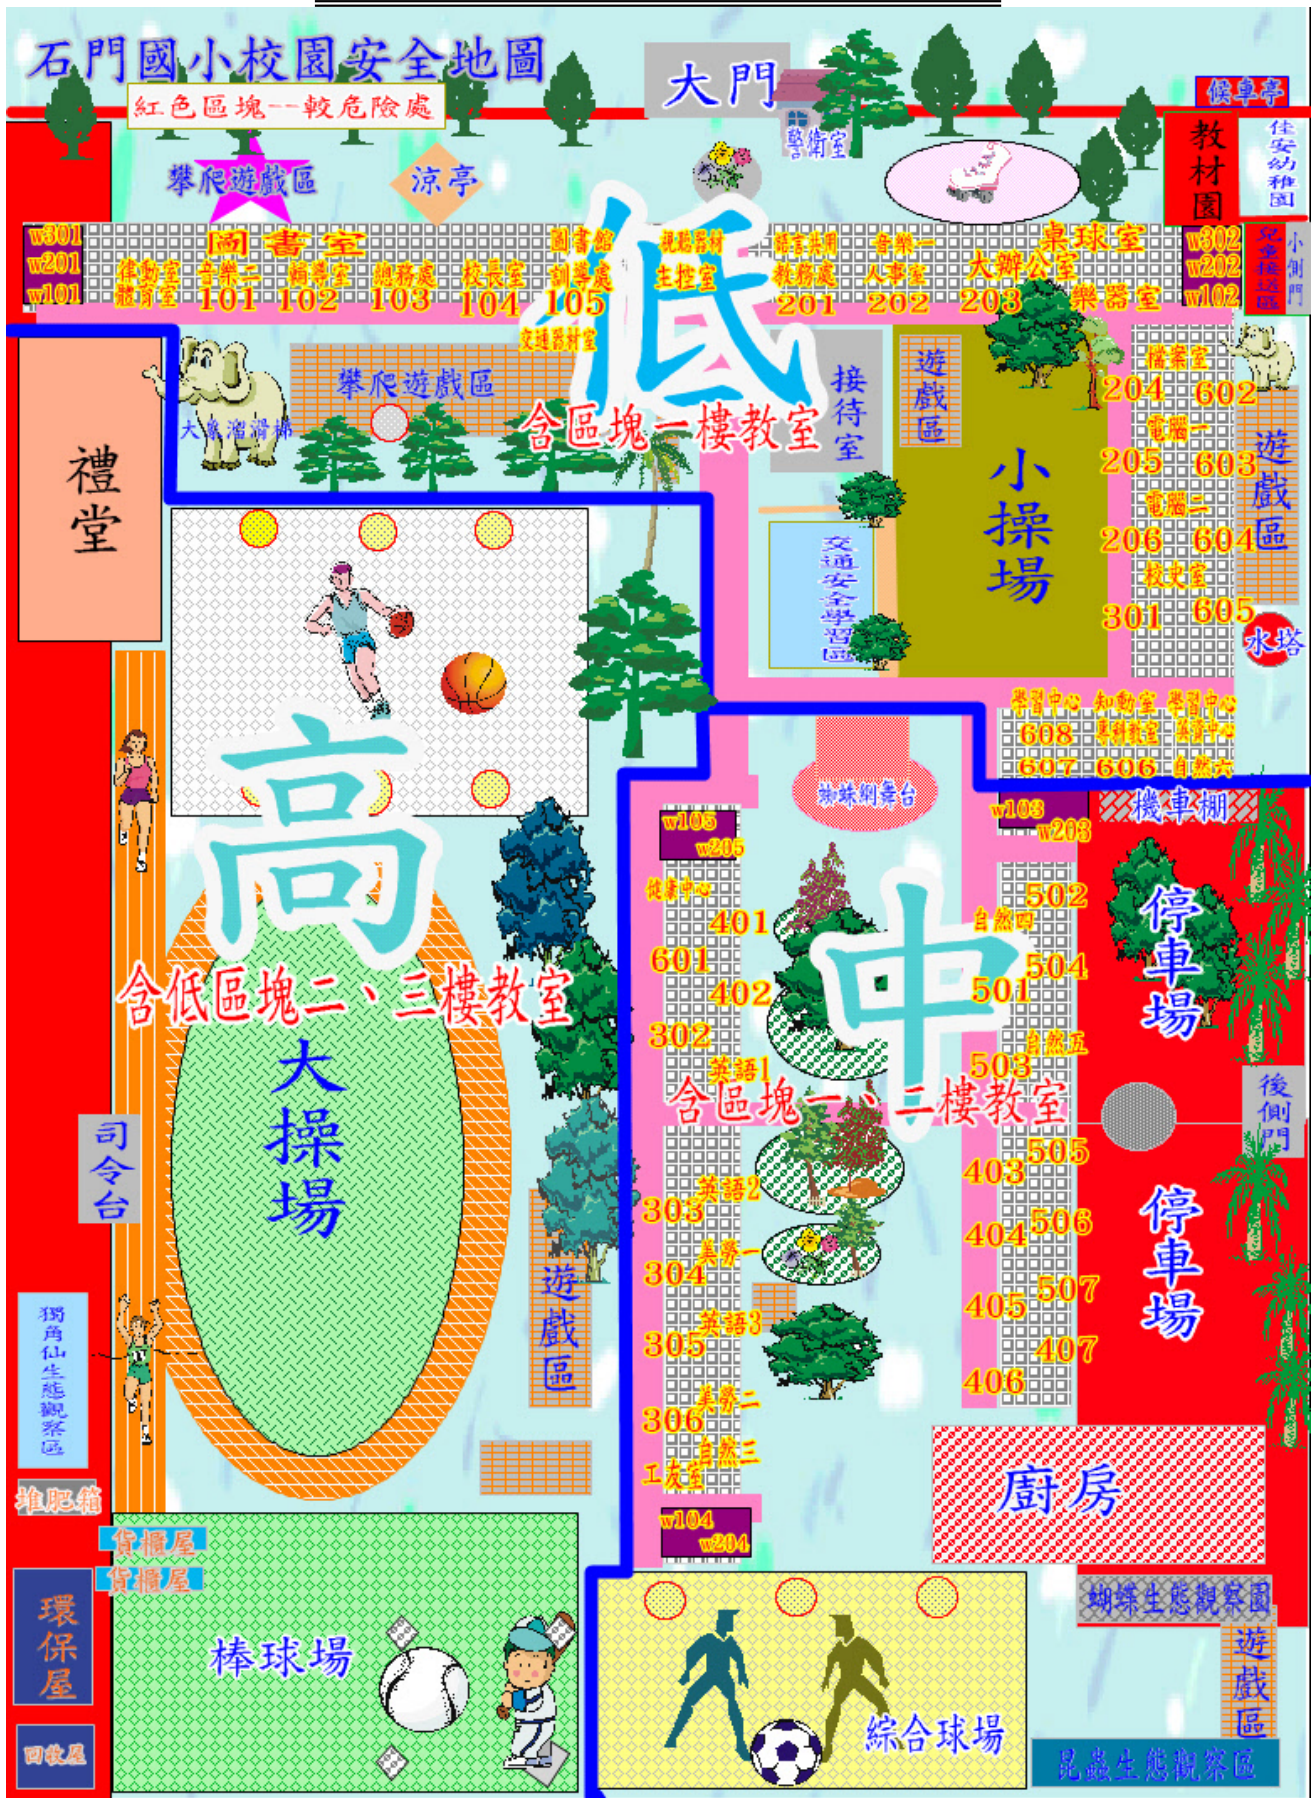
石門國小校園安全地圖
紅色區塊--較危險處
大門
候車亭
警衛室
教材園
佳安幼稚園
攀爬遊戲區
涼亭
w301 w201 w101
圖書室
律動室 體育室 101
音樂二 102
輔導室 103
總務處 103
校長室 104
圖書館 訓導處 105
視聽器材 主控室
語言教室 教務處 201
音樂一 人事室 202
大辦公室 203
桌球室
樂器室
w302 w202 w102
兒童遊戲區
小側門
低
交通器材室
攀爬遊戲區
大象溜滑梯
含區塊一樓教室
接待室
遊戲區
小操場
檔案室
204 602
電腦一
205 603
電腦二
206 604
校史室
301 605
遊戲區
水塔
禮堂
交通安全學習區
學習中心 608
知動室 專科教室 607 606
學習中心 資源中心 自然六
蜘蛛網舞台
w103 w203
機車棚
w105 w205
健康中心
401
601
402
302
高
含低區塊二、三樓教室
大操場
自然四 502
504
501
自然五
503
中
英語1
含區塊一、二樓教室
停車場
後側門
司令台
403 505
303 英語2
404 506
304 美勞一
405 507
305 英語3
407
406
停車場
遊戲區
306 美勞二
自然三
工友室
獨角仙生態觀察區
堆肥箱
廚房
w104 w204
貨櫃屋
貨櫃屋
環保屋
回收屋
棒球場
綜合球場
蝴蝶生態觀察園
遊戲區
昆蟲生態觀察區